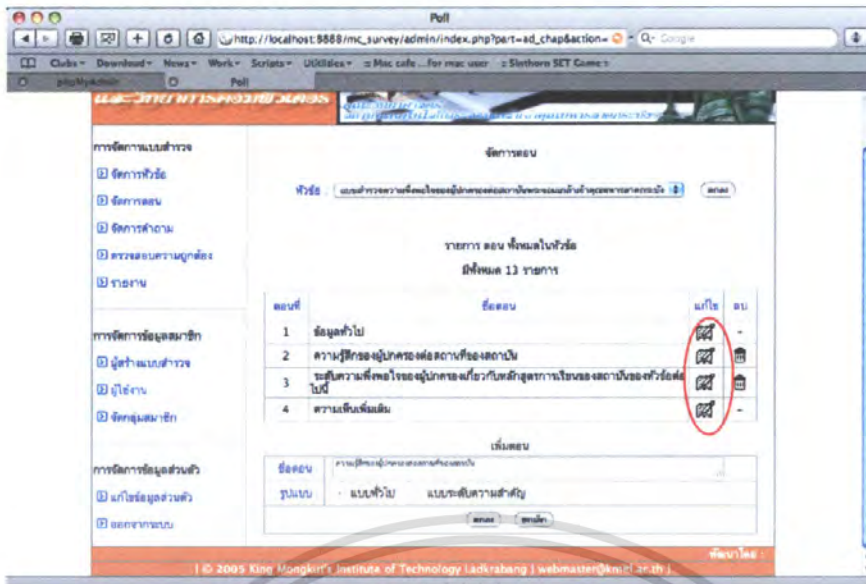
Poll

http://localhost:8888/mc_survey/admin/index.php?part=ad_chap&action=

Q- Google

Clubs ▾ Download ▾ News ▾ Work ▾ Scripts ▾ Utilities ▾ Mac cafe ...for mac user Slothorn SET Game

phpMyAdmin Poll

การจัดการแบบสำรวจ

จัดการหัวข้อ

จัดการตอน

จัดการคำถาม

ตรวจสอบความถูกต้อง

รายงาน

การจัดการข้อมูลสมาชิก

ผู้สร้างแบบสำรวจ

ผู้ใช้งาน

จัดกลุ่มสมาชิก

การจัดการข้อมูลส่วนตัว

แก้ไขข้อมูลส่วนตัว

ออกจากระบบ

จัดการตอน

หัวข้อ : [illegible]

ตกลง

รายการ ตอน ทั้งหมดในหัวข้อ

มีทั้งหมด 13 รายการ

| ตอนที่ | ชื่อตอน | แก้ไข | ลบ |
|---|---|---|---|
| 1 | ข้อมูลทั่วไป | | - |
| 2 | ความรู้สึกของผู้ปกครองต่อสถานที่ของสถานบัน | | |
| 3 | ระดับความพึงพอใจของผู้ปกครองเกี่ยวกับหลักสูตรการเรียนของสถาบันของหัวข้อต่อไปนี้ | | |
| 4 | ความเห็นเพิ่มเติม | | - |

เพิ่มตอน

ชื่อตอน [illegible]

รูปแบบ แบบทั่วไป แบบระดับความสำคัญ

ตกลง ยกเลิก

| © 2005 King Mongkut's Institute of Technology Ladkrabang | webmaster@kmitl.ac.th |

พัฒนาโดย :